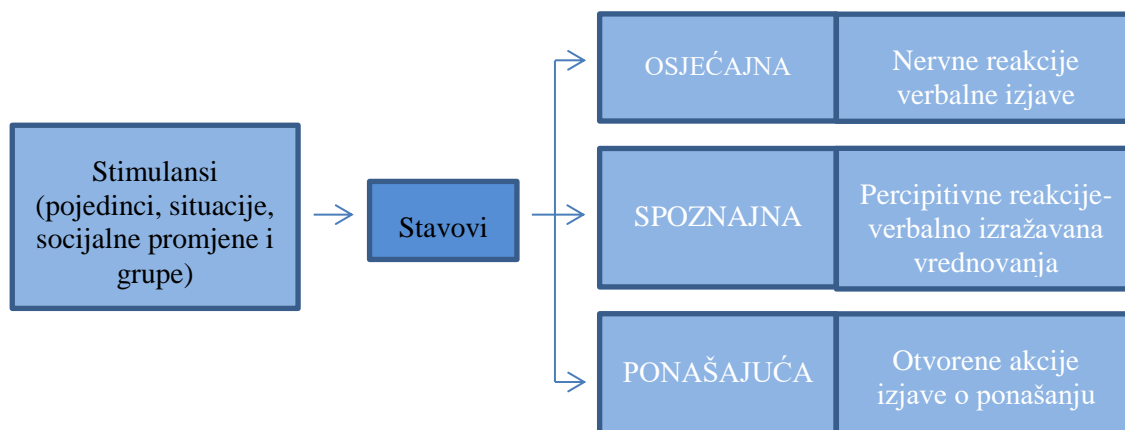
Stimulansi (pojedinci, situacije, socijalne promjene i grupe)

Stavovi

OSJEĆAJNA

Nervne reakcije verbalne izjave

SPOZNAJNA

Percipitivne reakcije-verbalno izražavana vrednovanja

PONAŠAJUĆA

Otvorene akcije izjave o ponašanju